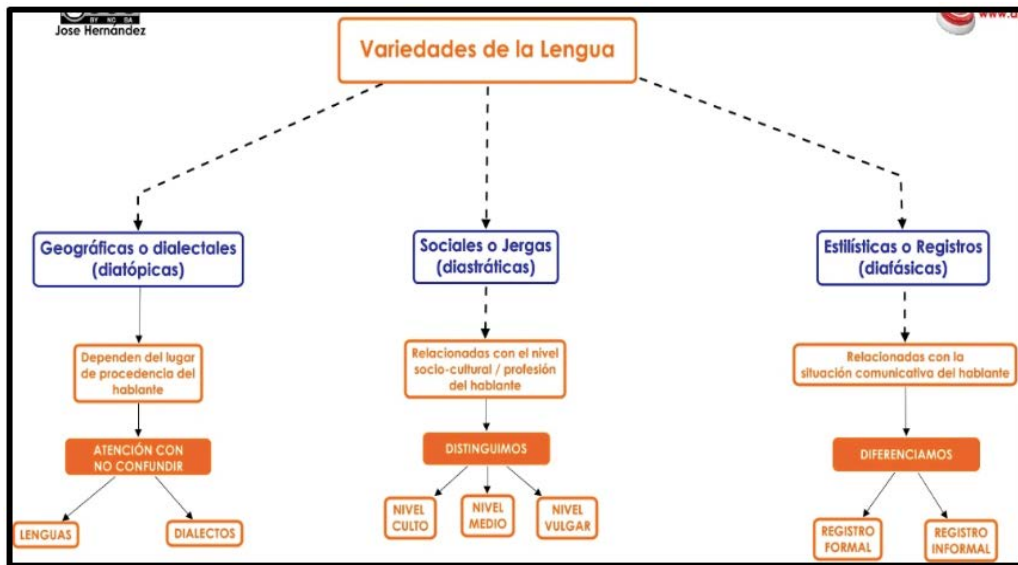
BY NC SA
Jose Hernández

www.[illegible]

Variedades de la Lengua

Geográficas o dialectales (diatópicas)

Sociales o Jergas (diastráticas)

Estilísticas o Registros (diafásicas)

Dependen del lugar de procedencia del hablante

Relacionadas con el nivel socio-cultural / profesión del hablante

Relacionadas con la situación comunicativa del hablante

ATENCIÓN CON NO CONFUNDIR

DISTINGUIMOS

DIFERENCIAMOS

LENGUAS

DIALECTOS

NIVEL CULTO

NIVEL MEDIO

NIVEL VULGAR

REGISTRO FORMAL

REGISTRO INFORMAL